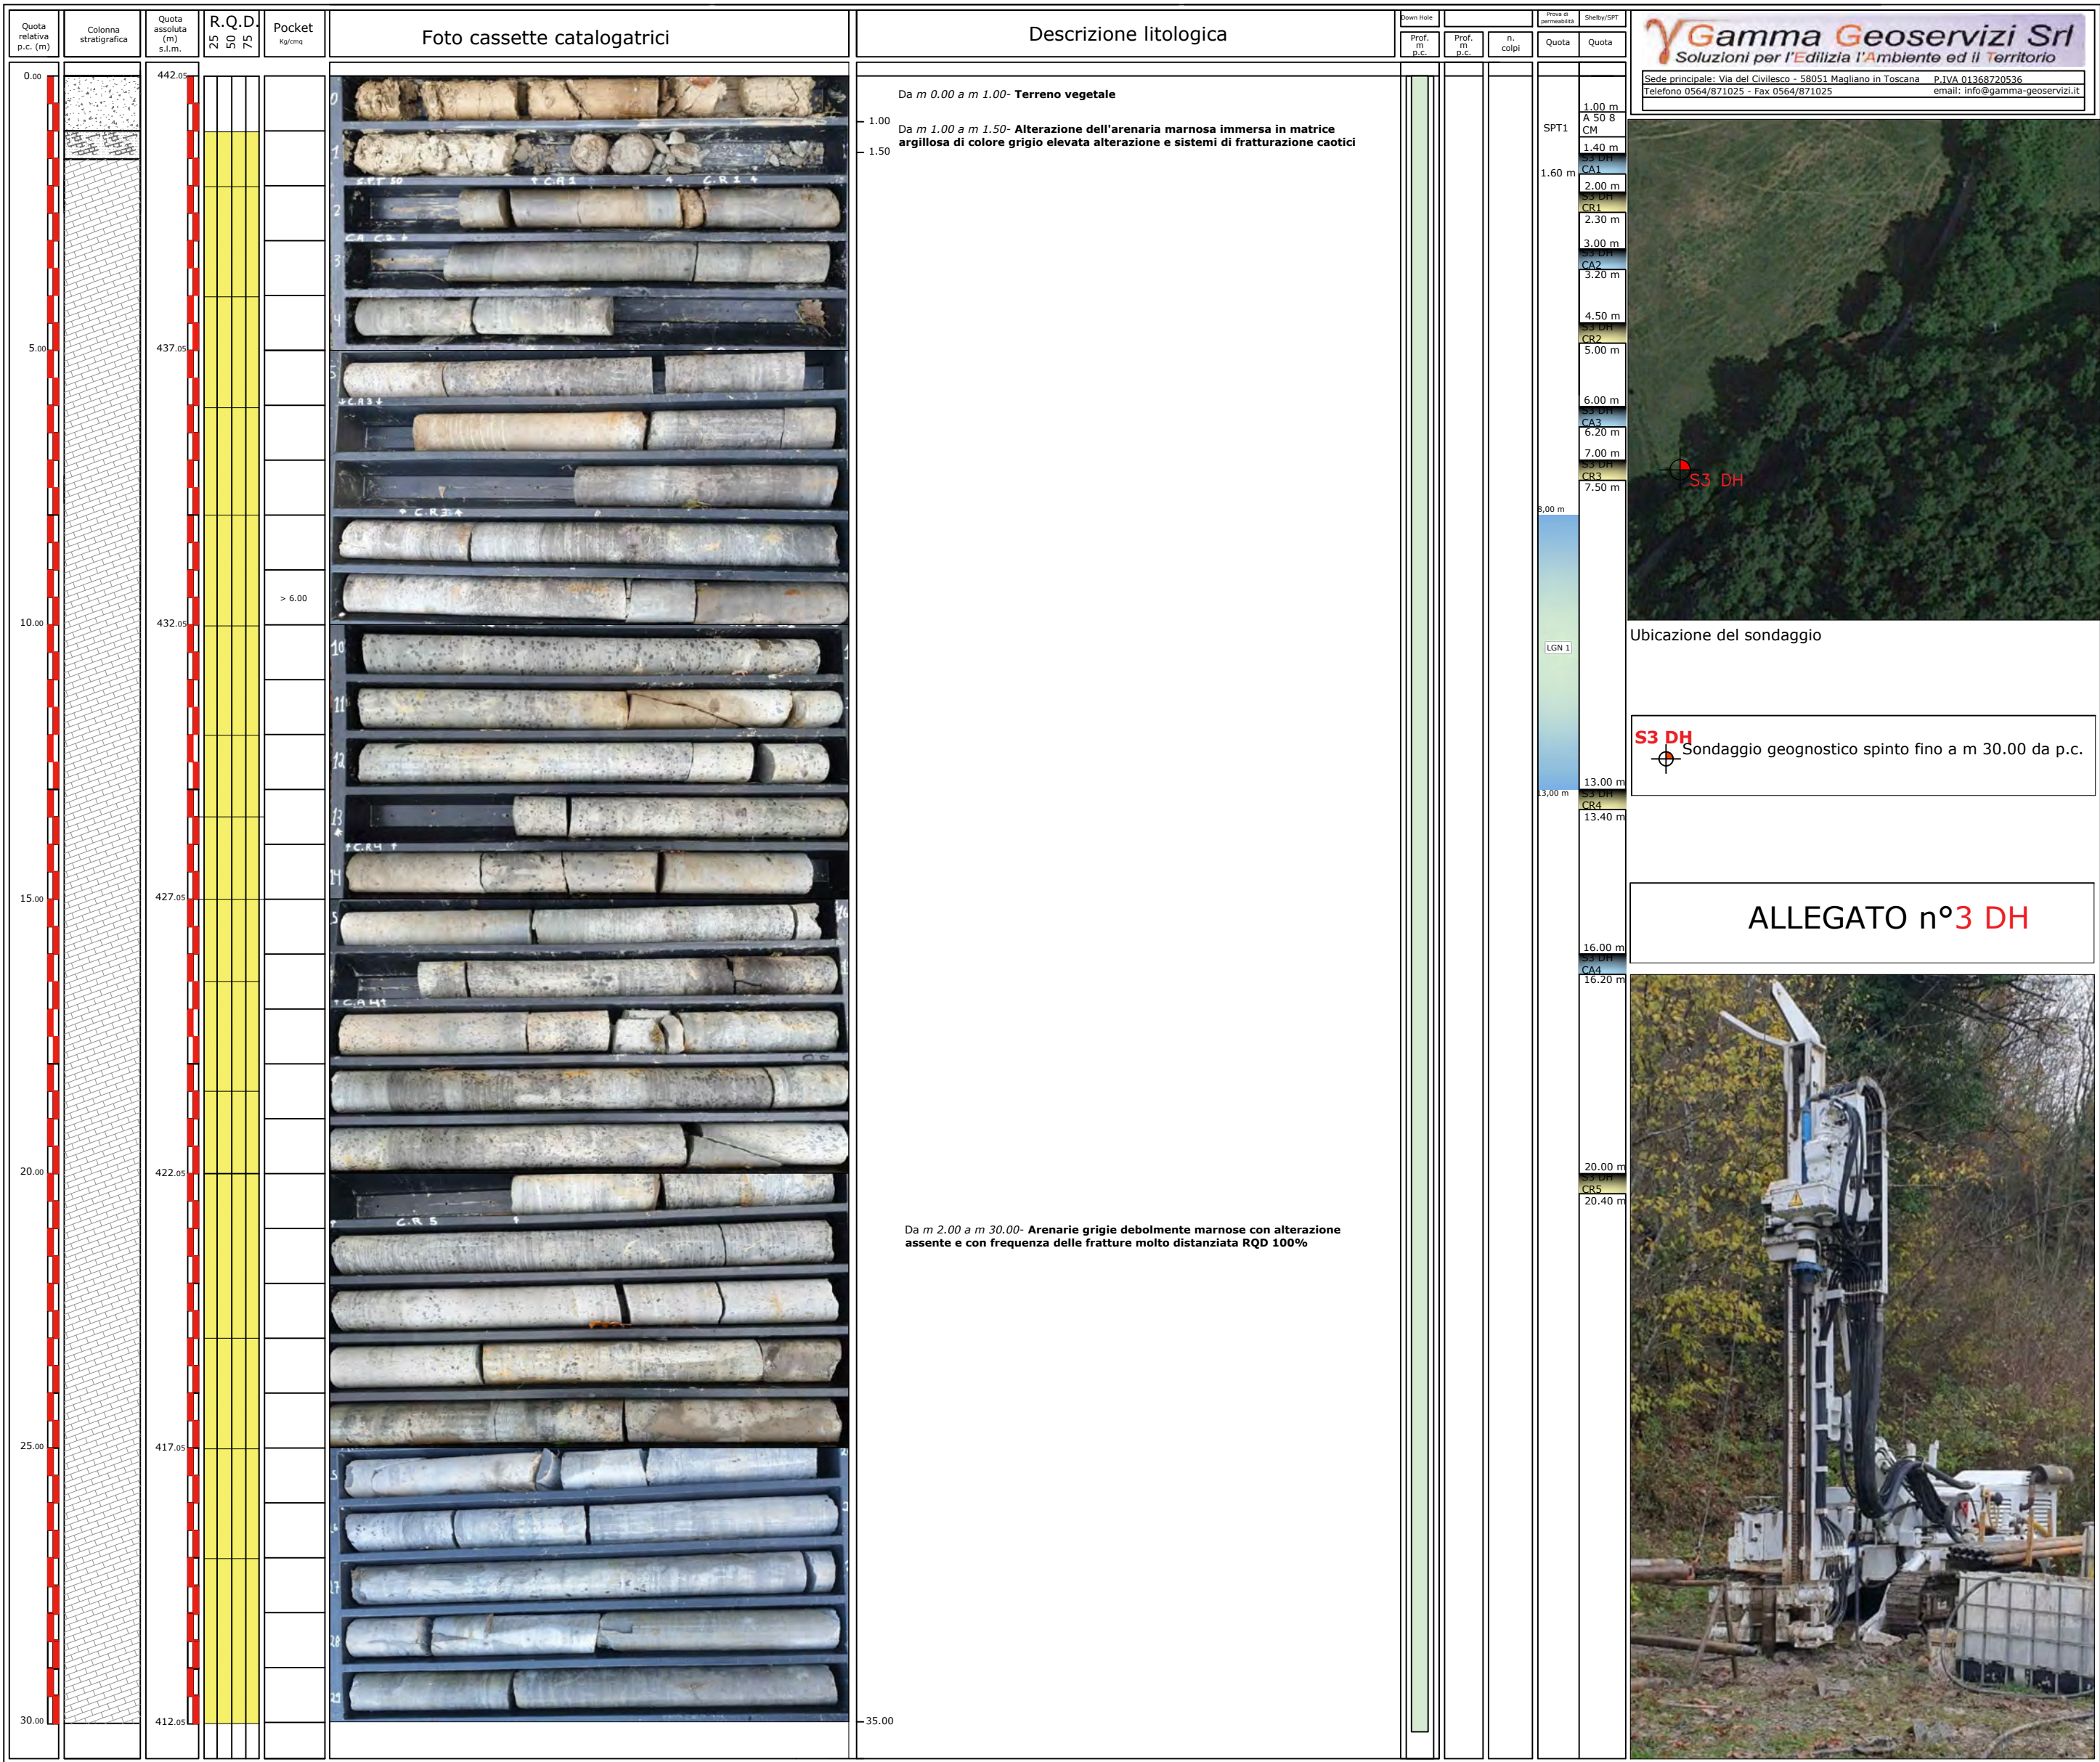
Quota relativa p.c. (m)

Colonna stratigrafica

Quota assoluta (m) s.l.m.

R.Q.D.
25 50 75

Pocket
Kg/cmq

Foto cassette catalogatrici

Descrizione litologica

Down Hole
Prof. m p.c.

Prof. m p.c.

n. colpi

Prova di permeabilità
Quota

Shelby/SPT
Quota

Gamma Geoservizi Srl
Soluzioni per l'Edilizia l'Ambiente ed il Territorio
Sede principale: Via del Civilesco - 58051 Magliano in Toscana P.IVA 01368720536
Telefono 0564/871025 - Fax 0564/871025 email: info@gamma-geoservizi.it

0.00
5.00
10.00
15.00
20.00
25.00
30.00

442.05
437.05
432.05
427.05
422.05
417.05
412.05

> 6.00

0
1
S.P.T 50 ↑C.R 1 ↑ C.R 1 ↑
2
CA C2↑
3
4
5
↑C.R 3↑
C.R 3↑
10
11
12
13
↑C.R 4 ↑
14
5
16
↑C.A 4↑
C.R 5
5
6
7
8
9

1.00
1.50
35.00

Da m 0.00 a m 1.00- Terreno vegetale

Da m 1.00 a m 1.50- Alterazione dell'arenaria marnosa immersa in matrice argillosa di colore grigio elevata alterazione e sistemi di fratturazione caotici

Da m 2.00 a m 30.00- Arenarie grigie debolmente marnose con alterazione assente e con frequenza delle fratture molto distanziata RQD 100%

SPT1
1.60 m
8,00 m
LGN 1
13,00 m

1.00 m
A 50 8 CM
1.40 m
S3 DH CA1
2.00 m
S3 DH CR1
2.30 m
3.00 m
S3 DH CA2
3.20 m
4.50 m
S3 DH CR2
5.00 m
6.00 m
S3 DH CA3
6.20 m
7.00 m
S3 DH CR3
7.50 m
13.00 m
S3 DH CR4
13.40 m
16.00 m
S3 DH CA4
16.20 m
20.00 m
S3 DH CR5
20.40 m

S3 DH

Ubicazione del sondaggio

S3 DH
Sondaggio geognostico spinto fino a m 30.00 da p.c.

ALLEGATO n°3 DH